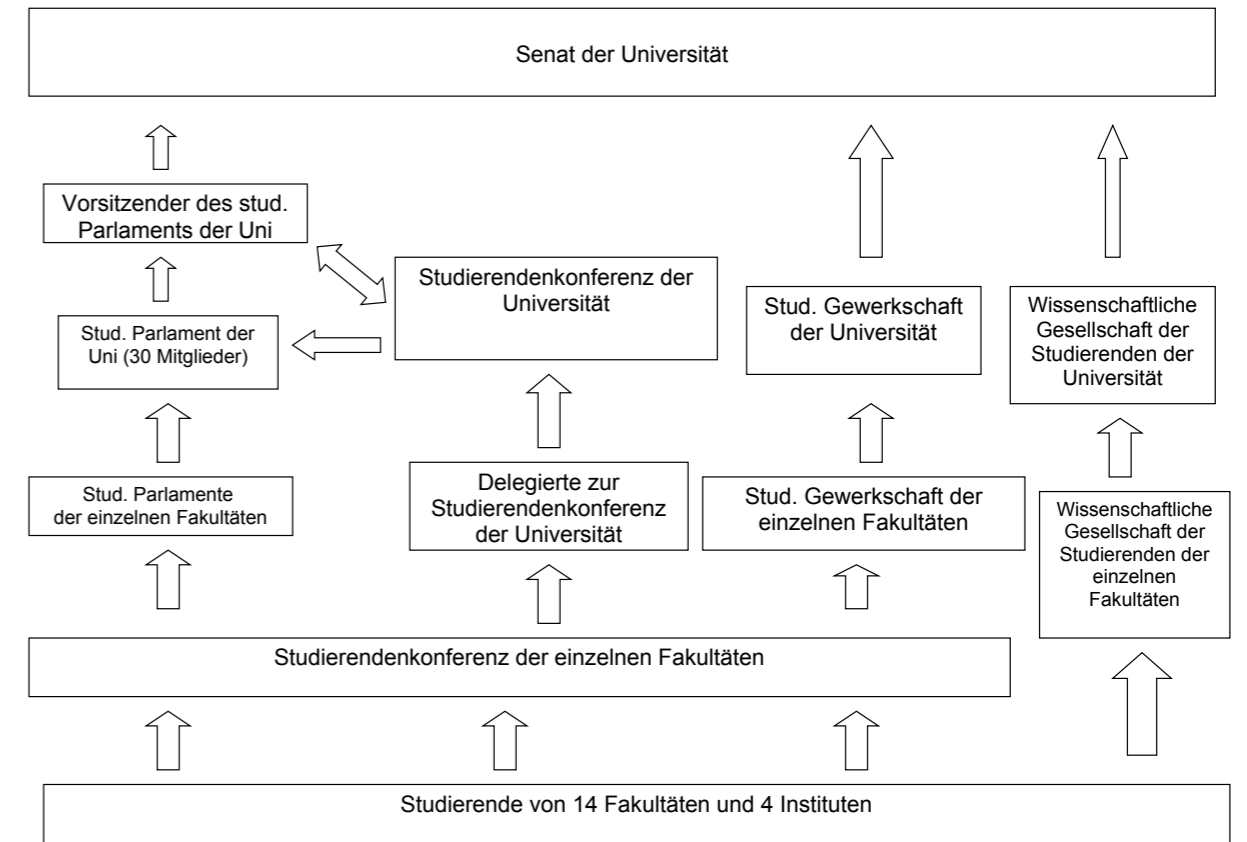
Senat der Universität

Vorsitzender des stud. Parlaments der Uni

Studierendenkonferenz der Universität

Stud. Gewerkschaft der Universität

Wissenschaftliche Gesellschaft der Studierenden der Universität

Stud. Parlament der Uni (30 Mitglieder)

Stud. Parlamente der einzelnen Fakultäten

Delegierte zur Studierendenkonferenz der Universität

Stud. Gewerkschaft der einzelnen Fakultäten

Wissenschaftliche Gesellschaft der Studierenden der einzelnen Fakultäten

Studierendenkonferenz der einzelnen Fakultäten

Studierende von 14 Fakultäten und 4 Instituten